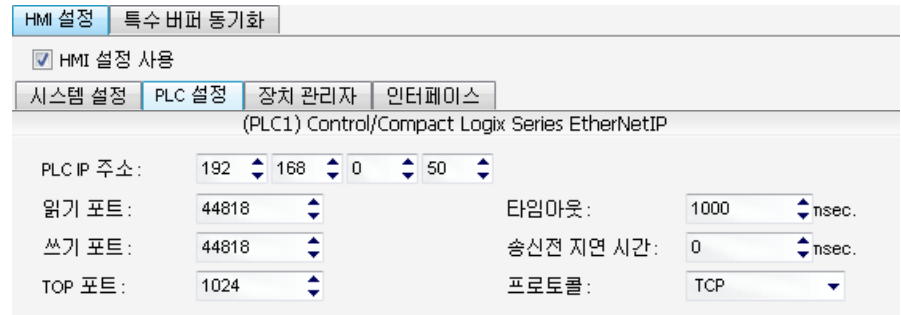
HMI 설정 | 특수 버퍼 동기화

HMI 설정 사용

시스템 설정 | PLC 설정 | 장치 관리자 | 인터페이스

(PLC1) Control/Compact Logix Series EtherNetIP

PLC IP 주소: 192 168 0 50

읽기 포트: 44818

쓰기 포트: 44818

TOP 포트: 1024

타임아웃: 1000 msec.

송신전 지연 시간: 0 msec.

프로토콜: TCP